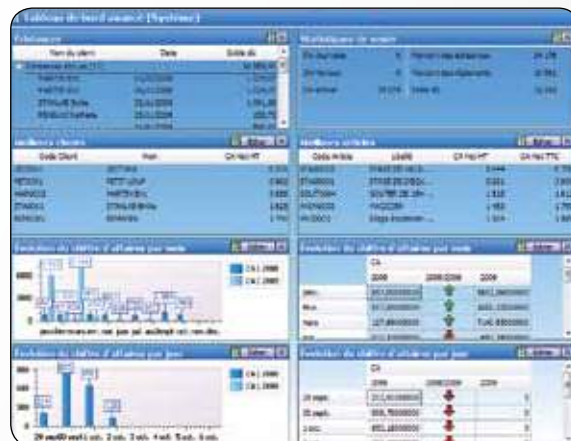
Tableau de bord avancé (Synthèse)

Échéances

| Nom du client | Date | Solde dû |
|---|---|---|
| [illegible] | | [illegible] |
| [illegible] | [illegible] | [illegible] |
| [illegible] | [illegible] | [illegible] |
| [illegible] | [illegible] | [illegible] |
| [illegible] | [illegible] | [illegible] |

Statistiques de ventes

Meilleurs clients

| Code Client | Nom | CA Hors HT |
|---|---|---|
| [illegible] | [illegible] | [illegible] |

Meilleurs articles

| Code Article | Libellé | CA Hors HT | CA Hors TTC |
|---|---|---|---|
| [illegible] | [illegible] | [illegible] | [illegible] |

Évolution du chiffre d'affaires par mois

CA 2008
CA 2009

Évolution du chiffre d'affaires par mois

| | CA | | |
|---|---|---|---|
| | 2008 | 2008/2009 | 2009 |
| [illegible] | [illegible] | | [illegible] |

Évolution du chiffre d'affaires par jour

CA 2008
CA 2009

Évolution du chiffre d'affaires par jour

| | CA | | |
|---|---|---|---|
| | 2008 | 2008/2009 | 2009 |
| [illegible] | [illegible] | | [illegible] |